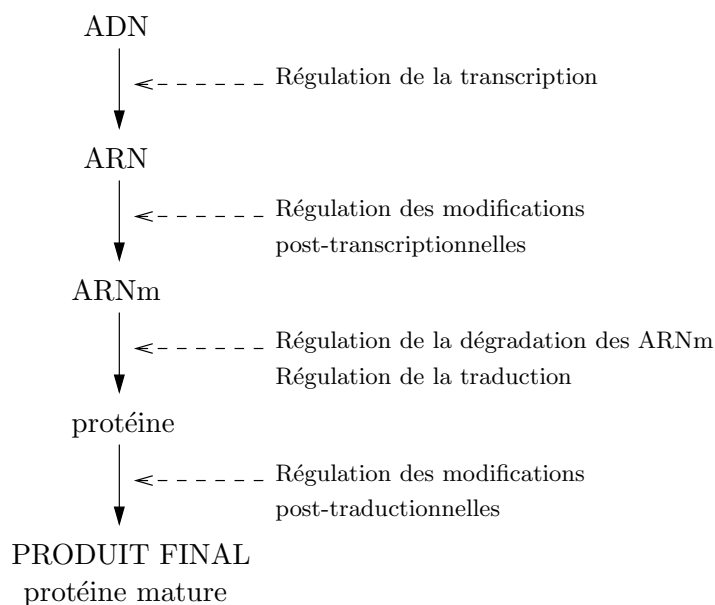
ADN

Régulation de la transcription

ARN

Régulation des modifications post-transcriptionnelles

ARNm

Régulation de la dégradation des ARNm
Régulation de la traduction

protéine

Régulation des modifications post-traductionnelles

PRODUIT FINAL
protéine mature